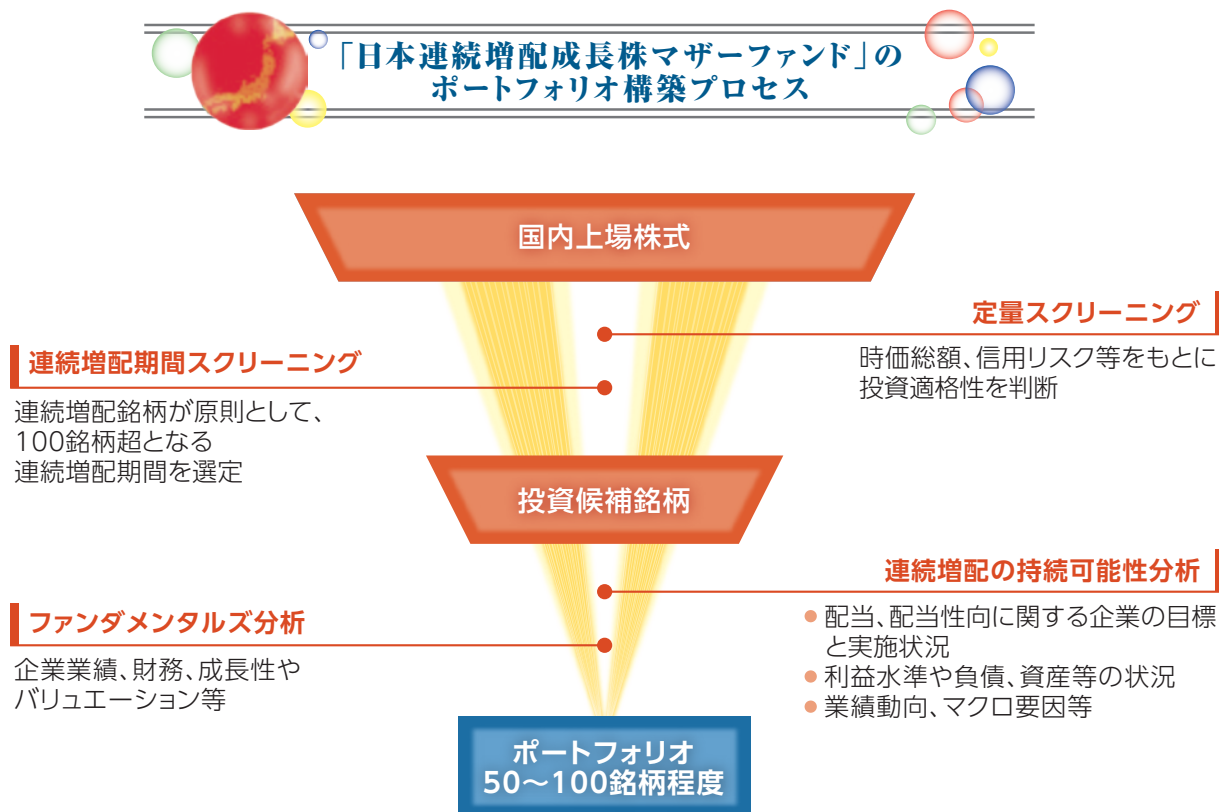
「日本連続増配成長株マザーファンド」のポートフォリオ構築プロセス

国内上場株式

定量スクリーニング

時価総額、信用リスク等をもとに投資適格性を判断

連続増配期間スクリーニング

連続増配銘柄が原則として、100銘柄超となる連続増配期間を選定

投資候補銘柄

連続増配の持続可能性分析

● 配当、配当性向に関する企業の目標と実施状況
● 利益水準や負債、資産等の状況
● 業績動向、マクロ要因等

ファンダメンタルズ分析

企業業績、財務、成長性やバリュエーション等

ポートフォリオ
50～100銘柄程度